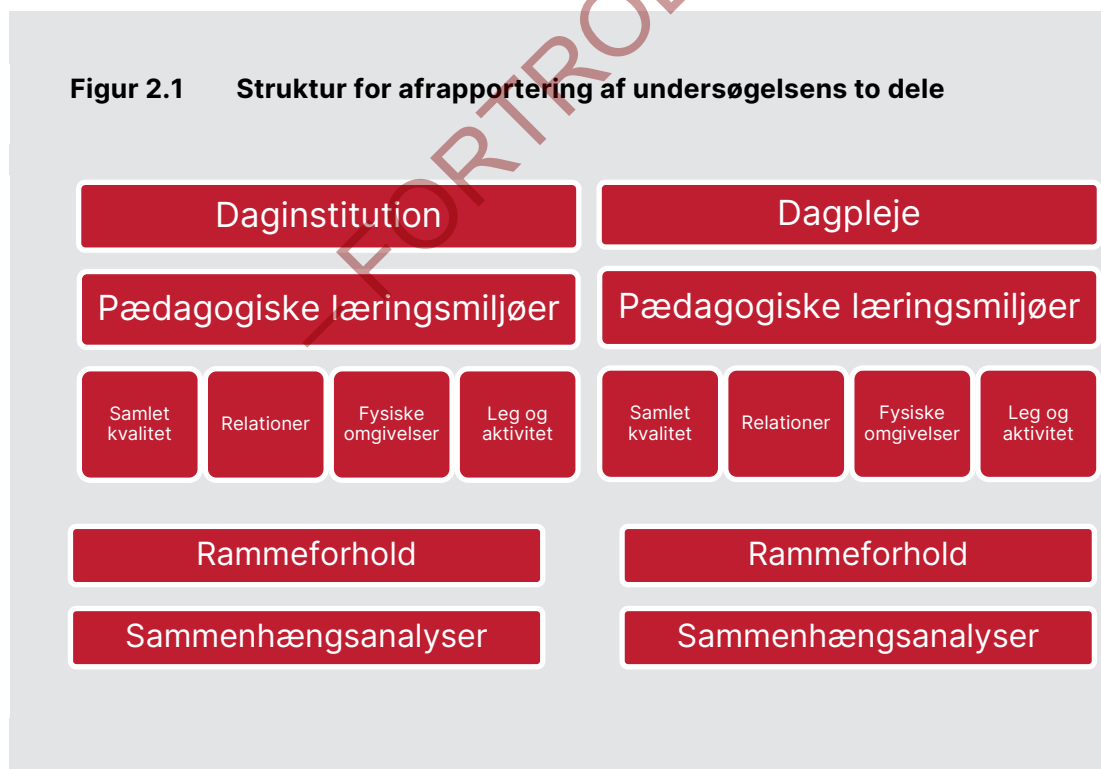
– FORTROL

Figur 2.1 Struktur for afrapportering af undersøgelsens to dele

Daginstitution

Pædagogiske læringsmiljøer

Samlet kvalitet

Relationer

Fysiske omgivelser

Leg og aktivitet

Rammeforhold

Sammenhængsanalyser

Dagpleje

Pædagogiske læringsmiljøer

Samlet kvalitet

Relationer

Fysiske omgivelser

Leg og aktivitet

Rammeforhold

Sammenhængsanalyser